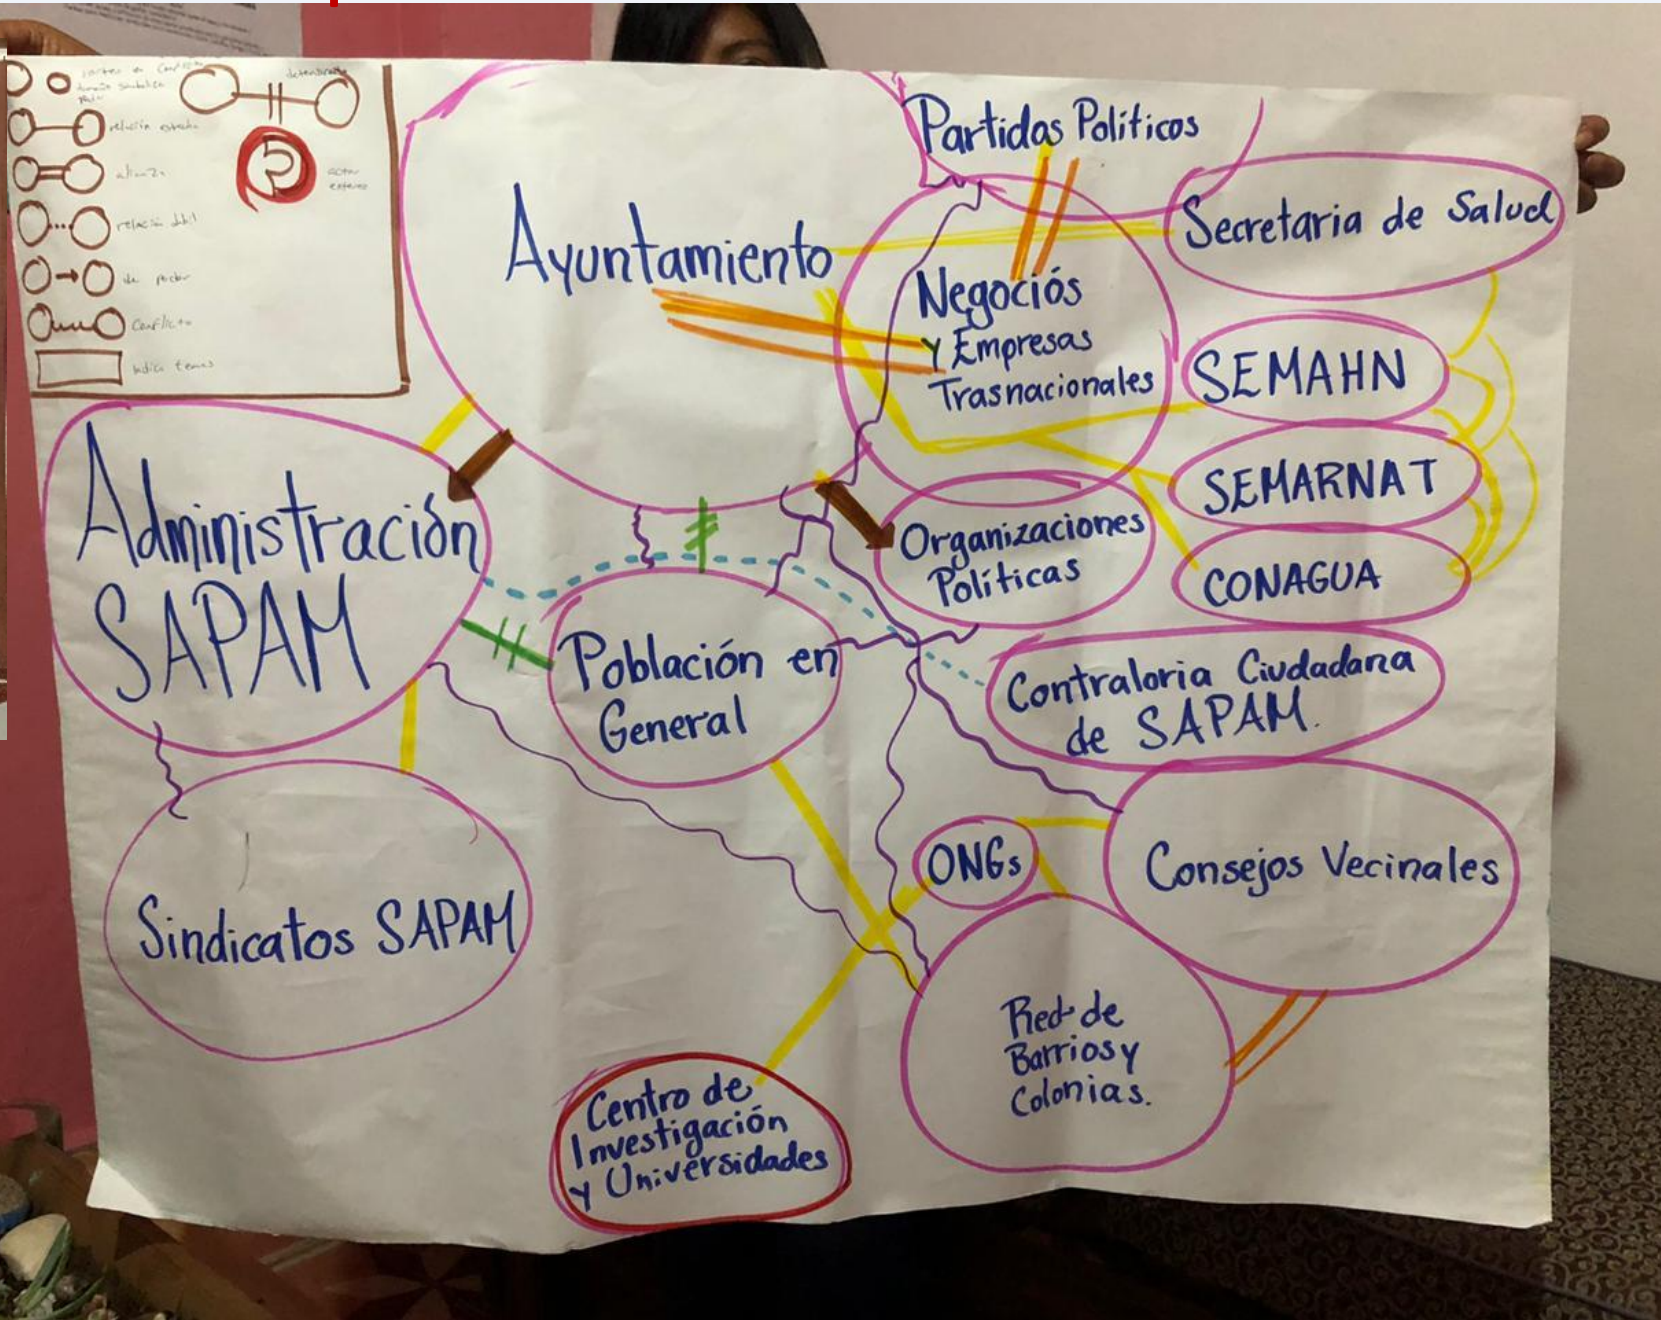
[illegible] relación estrecha
alianza
relación débil
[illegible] poder
Conflicto
indica temas
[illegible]

Ayuntamiento

Partidos Políticos

Secretaria de Salud

Negociós y Empresas Trasnacionales

SEMAHN

SEMARNAT

CONAGUA

Administración SAPAM

Organizaciones Políticas

Población en General

Contraloria Ciudadana de SAPAM.

Sindicatos SAPAM

ONGs

Consejos Vecinales

Red de Barrios y Colonias.

Centro de Investigación y Universidades